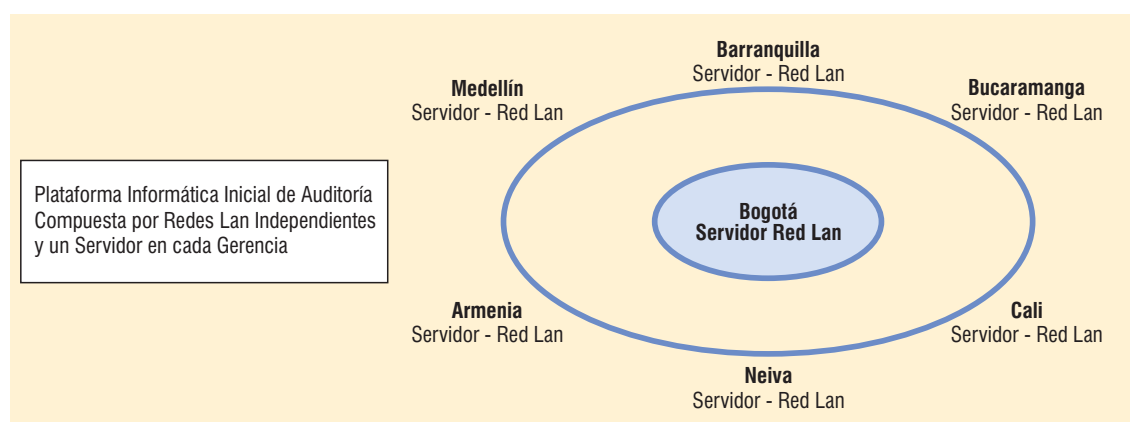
Plataforma Informática Inicial de Auditoría Compuesta por Redes Lan Independientes y un Servidor en cada Gerencia

Barranquilla
Servidor - Red Lan

Medellín
Servidor - Red Lan

Bucaramanga
Servidor - Red Lan

Bogotá
Servidor Red Lan

Armenia
Servidor - Red Lan

Cali
Servidor - Red Lan

Neiva
Servidor - Red Lan